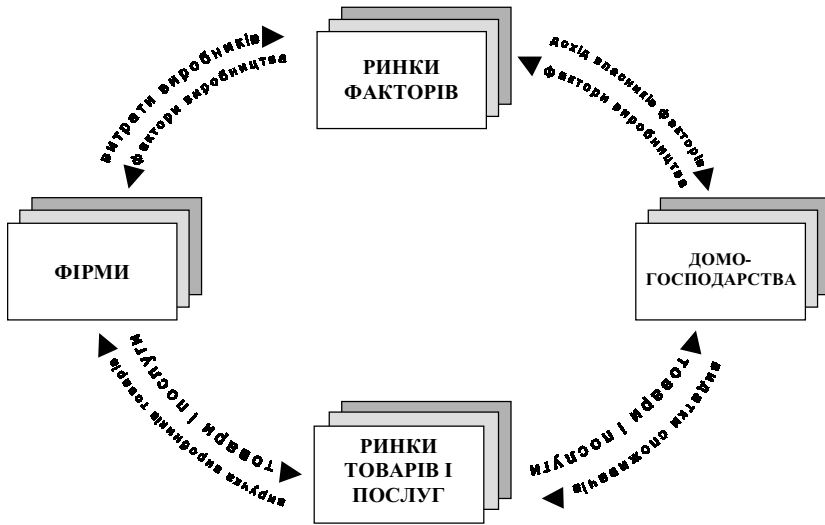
РИНКИ ФАКТОРІВ

витрати виробників

фактори виробництва

дохід власників факторів

фактори виробництва

ФІРМИ

ДОМО-ГОСПОДАРСТВА

товари і послуги

виручка виробників товарів

товари і послуги

видатки споживачів

РИНКИ ТОВАРІВ І ПОСЛУГ